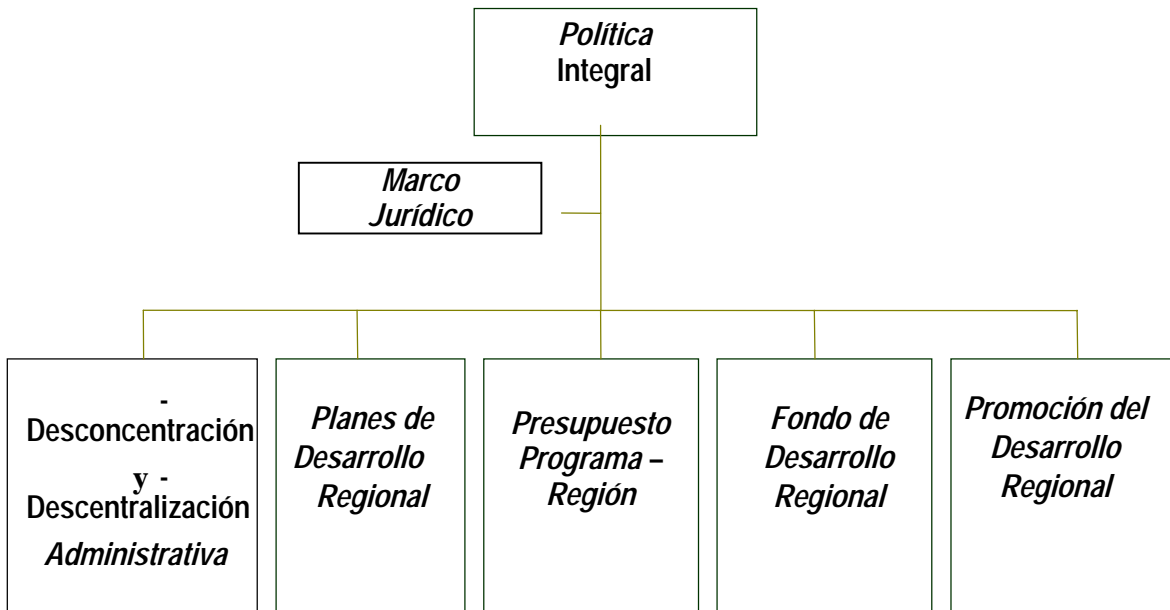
Política
Integral

Marco
Jurídico

-
Desconcentración
y -
Descentralización
Administrativa

Planes de
Desarrollo
Regional

Presupuesto
Programa –
Región

Fondo de
Desarrollo
Regional

Promoción del
Desarrollo
Regional